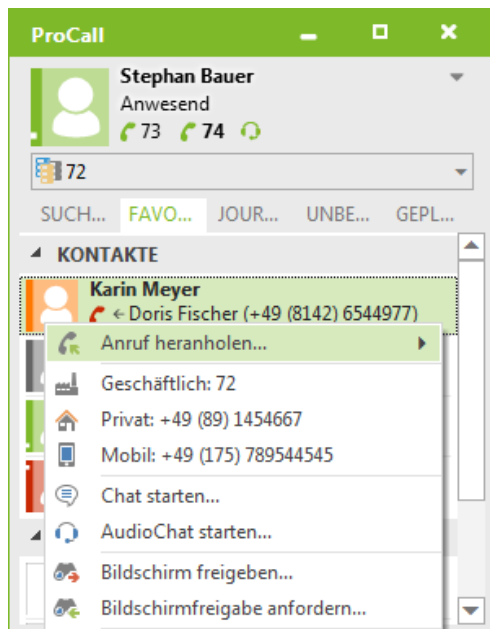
ProCall

Stephan Bauer
Anwesend
73 74

72

SUCH... FAVO... JOUR... UNBE... GEPL...

KONTAKTE

Karin Meyer
← Doris Fischer (+49 (8142) 6544977)

Anruf heranholen...
Geschäftlich: 72
Privat: +49 (89) 1454667
Mobil: +49 (175) 789544545
Chat starten...
AudioChat starten...
Bildschirm freigeben...
Bildschirmfreigabe anfordern...